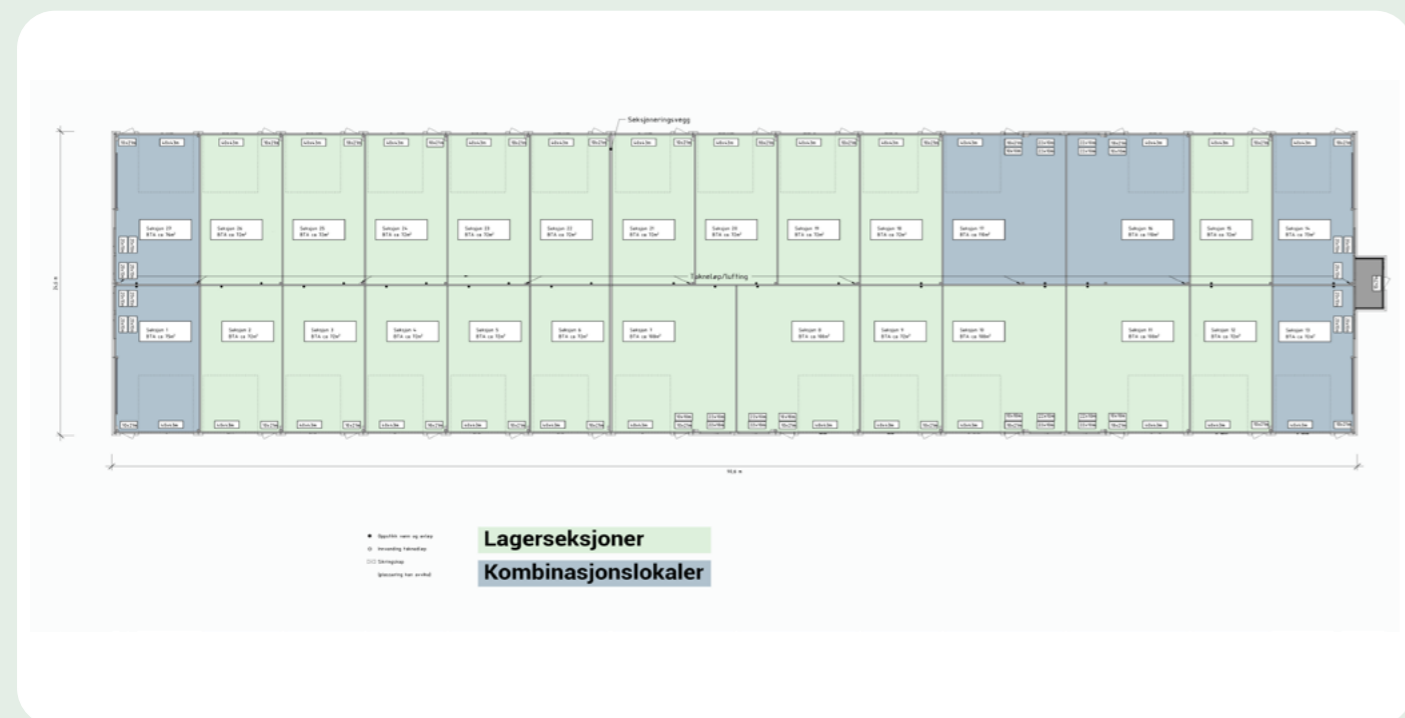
Seksjoneringsvegg

Seksjon 27
BTA ca 76m²

Seksjon 26
BTA ca 72m²

Seksjon 25
BTA ca 72m²

Seksjon 24
BTA ca 72m²

Seksjon 23
BTA ca 72m²

Seksjon 22
BTA ca 72m²

Seksjon 21
BTA ca 72m²

Seksjon 20
BTA ca 72m²

Seksjon 19
BTA ca 72m²

Seksjon 18
BTA ca 72m²

Seksjon 17
BTA ca 116m²

Seksjon 16
BTA ca 116m²

Seksjon 15
BTA ca 72m²

Seksjon 14
BTA ca 72m²

Takneløp/luffing

Seksjon 1
BTA ca 75m²

Seksjon 2
BTA ca 72m²

Seksjon 3
BTA ca 72m²

Seksjon 4
BTA ca 72m²

Seksjon 5
BTA ca 72m²

Seksjon 6
BTA ca 72m²

Seksjon 7
BTA ca 108m²

Seksjon 8
BTA ca 108m²

Seksjon 9
BTA ca 72m²

Seksjon 10
BTA ca 108m²

Seksjon 11
BTA ca 108m²

Seksjon 12
BTA ca 72m²

Seksjon 13
BTA ca 72m²

Lagerseksjoner
Kombinasjonslokaler